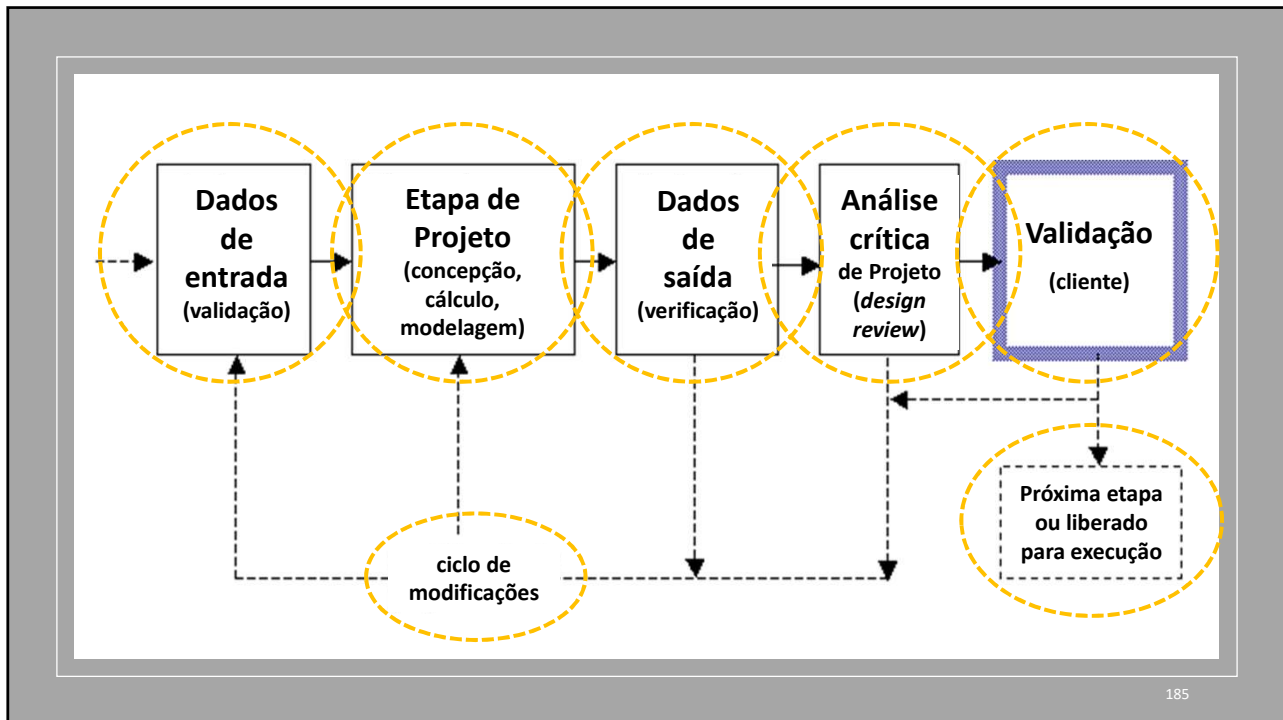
Dados de entrada (validação)

Etapa de Projeto (concepção, cálculo, modelagem)

Dados de saída (verificação)

Análise crítica de Projeto (*design review*)

Validação (cliente)

Próxima etapa ou liberado para execução

ciclo de modificações

185